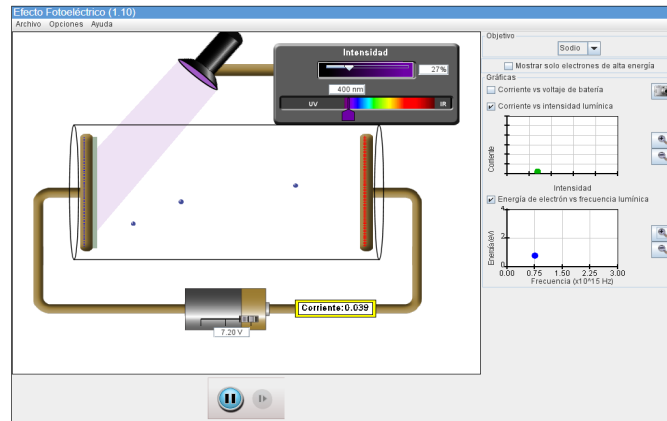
Efecto Fotoeléctrico (1.10)
Archivo Opciones Ayuda

Intensidad
27%
400 nm
UV
IR

7.20 V
Corriente:0.039

Objetivo
Sodio
Mostrar solo electrones de alta energía
Gráficas
Corriente vs voltaje de batería
Corriente vs intensidad lumínica
Corriente
Intensidad
Energía de electrón vs frecuencia lumínica
Energía (eV)
4
2
0
0.00 0.75 1.50 2.25 3.00
Frecuencia (x10^15 Hz)